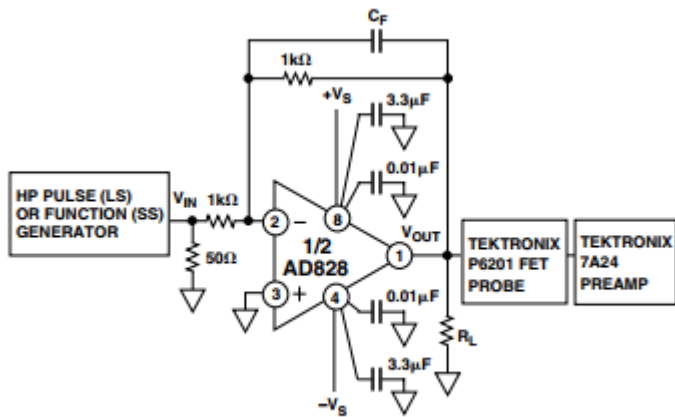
$C_F$

1kΩ

$+V_S$

3.3μF

0.01μF

HP PULSE (LS) OR FUNCTION (SS) GENERATOR

$V_{IN}$

1kΩ

2

−

8

1/2 AD828

$V_{OUT}$

1

50Ω

3

+

4

0.01μF

TEKTRONIX P6201 FET PROBE

TEKTRONIX 7A24 PREAMP

$R_L$

3.3μF

$-V_S$